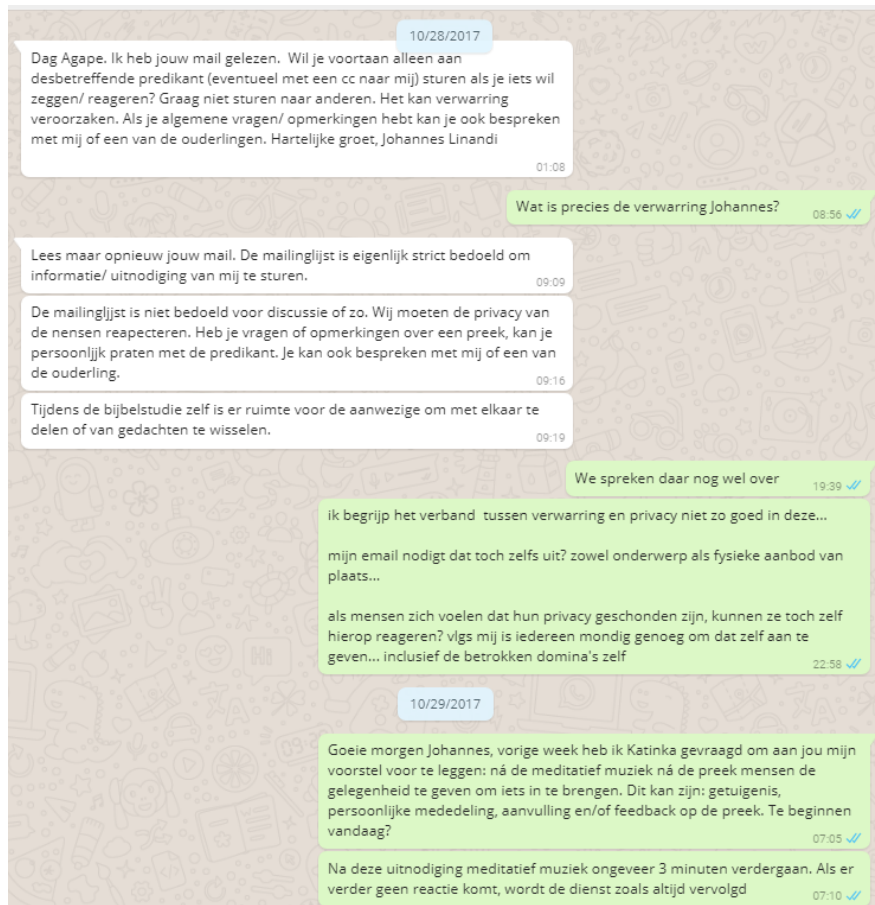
10/28/2017

Dag Agape. Ik heb jouw mail gelezen. Wil je voortaan alleen aan desbetreffende predikant (eventueel met een cc naar mij) sturen als je iets wil zeggen/ reageren? Graag niet sturen naar anderen. Het kan verwarring veroorzaken. Als je algemene vragen/ opmerkingen hebt kan je ook bespreken met mij of een van de ouderlingen. Hartelijke groet, Johannes Linandi
01:08

Wat is precies de verwarring Johannes?
08:56

Lees maar opnieuw jouw mail. De mailinglijst is eigenlijk strict bedoeld om informatie/ uitnodiging van mij te sturen.
09:09

De mailingljjst is niet bedoeld voor discussie of zo. Wij moeten de privacy van de nensen reapecteren. Heb je vragen of opmerkingen over een preek, kan je persoonljjk praten met de predikant. Je kan ook bespreken met mij of een van de ouderling.
09:16

Tijdens de bijbelstudie zelf is er ruimte voor de aanwezige om met elkaar te delen of van gedachten te wisselen.
09:19

We spreken daar nog wel over
19:39

ik begrijp het verband tussen verwarring en privacy niet zo goed in deze...

mijn email nodigt dat toch zelfs uit? zowel onderwerp als fysieke aanbod van plaats...

als mensen zich voelen dat hun privacy geschonden zijn, kunnen ze toch zelf hierop reageren? vlgs mij is iedereen mondig genoeg om dat zelf aan te geven... inclusief de betrokken domina's zelf
22:58

10/29/2017

Goeie morgen Johannes, vorige week heb ik Katinka gevraagd om aan jou mijn voorstel voor te leggen: ná de meditatief muziek ná de preek mensen de gelegenheid te geven om iets in te brengen. Dit kan zijn: getuigenis, persoonlijke mededeling, aanvulling en/of feedback op de preek. Te beginnen vandaag?
07:05

Na deze uitnodiging meditatief muziek ongeveer 3 minuten verdergaan. Als er verder geen reactie komt, wordt de dienst zoals altijd vervolgd
07:10